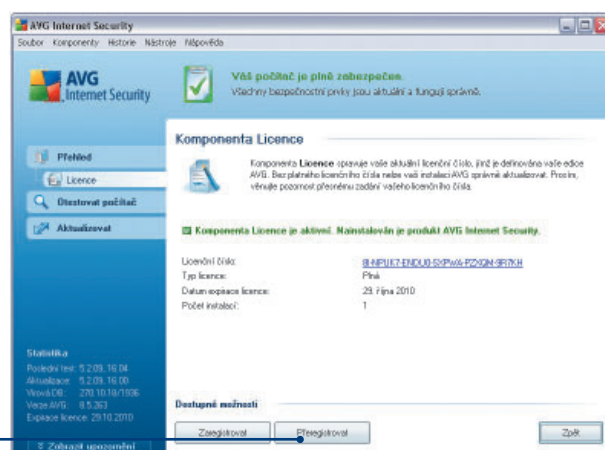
AVG Internet Security

Soubor Komponenty Historie Nástroje Nápověda

AVG Internet Security

Váš počítač je plně zabezpečen.
Všechny bezpečnostní prvky jsou aktuální a fungují správně.

Přehled
Licence
Otestovat počítač
Aktualizovat

Komponenta Licence

Komponenta Licence spravuje vaše aktuální licenční číslo, jímž je definována vaše edice AVG. Bez platného licenčního čísla nelze vaši instalaci AVG správně aktualizovat. Prosím, věnujte pozornost přesnému zadání vašeho licenčního čísla.

Komponenta Licence je aktivní. Nainstalován je produkt AVG Internet Security.

| | |
|---|---|
| Licenční číslo: | 8I-NPUK7-ENDU0-SXPWA-PZXGM-9R7KH |
| Typ licence: | Plná |
| Datum expirace licence: | 29. října 2010 |
| Počet instalací: | 1 |

Statistika
Poslední test: 5.2.09, 16:04
Aktualizace: 5.2.09, 16:00
Virová DB: 270.10.18/1936
Verze AVG: 8.5.263
Expirace licence: 29.10.2010

Zobrazit upozornění

Dostupné možnosti

Zaregistrovat
Přeregistrovat
Zpět